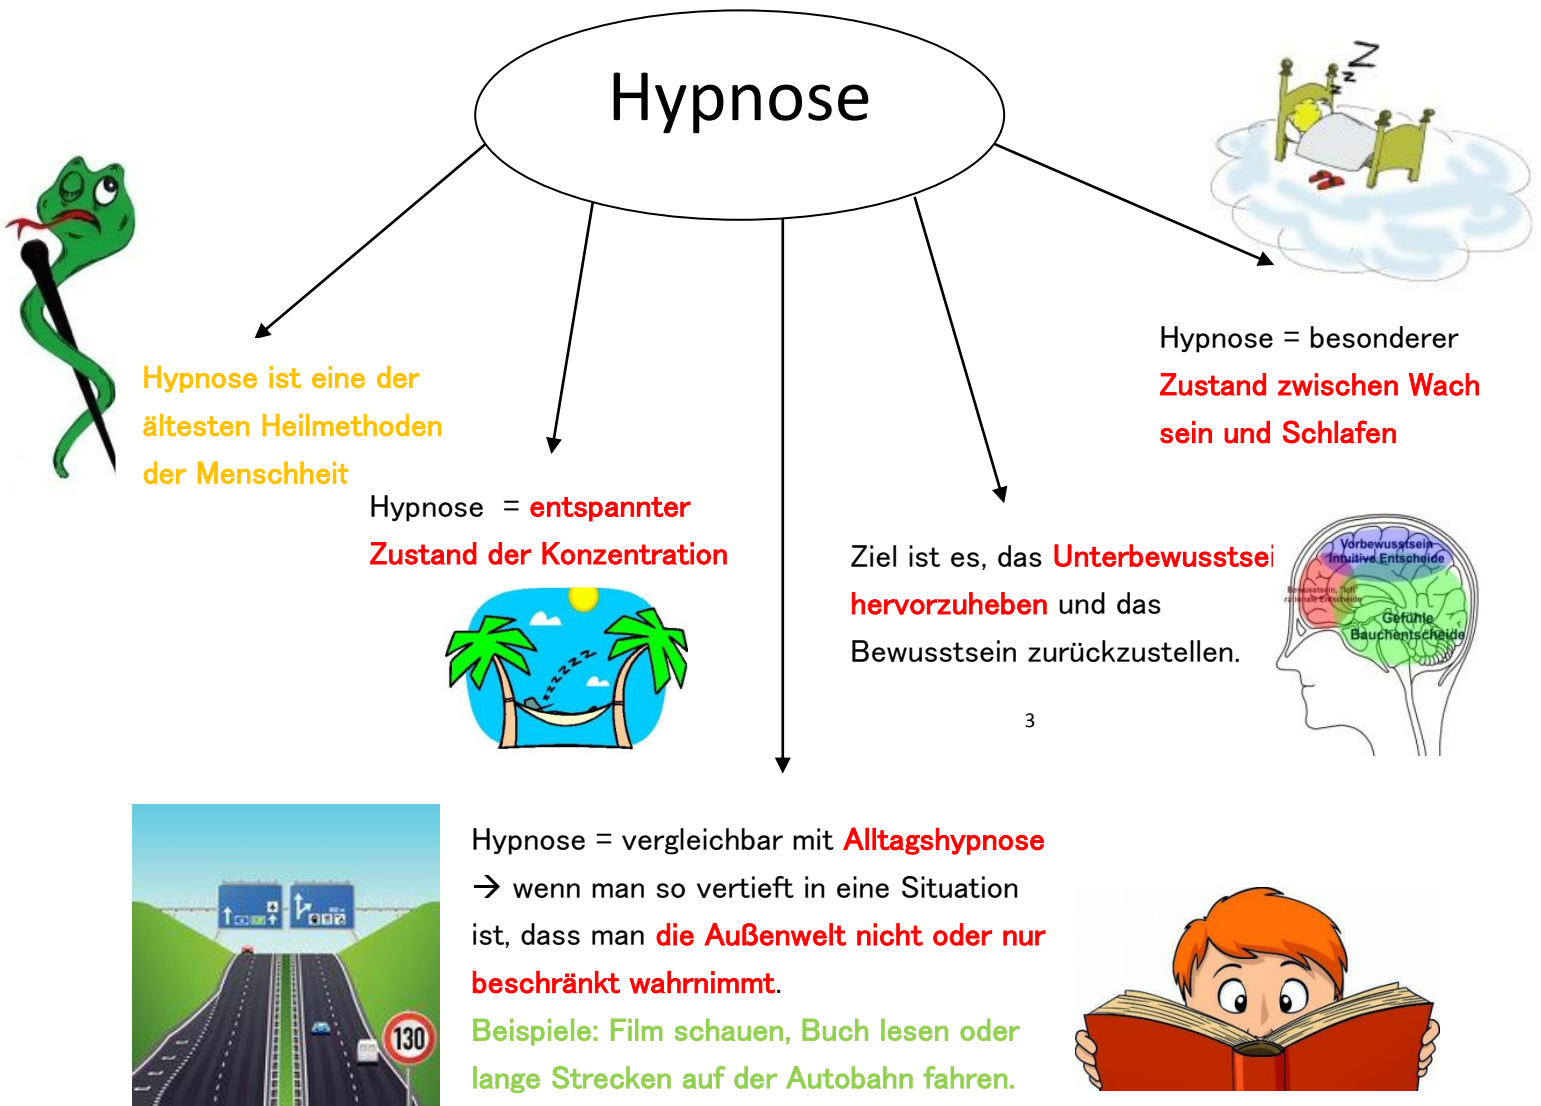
Hypnose

Hypnose ist eine der ältesten Heilmethoden der Menschheit

Hypnose = entspannter Zustand der Konzentration

Hypnose = besonderer Zustand zwischen Wach sein und Schlafen

Ziel ist es, das Unterbewusstsei hervorzuheben und das Bewusstsein zurückzustellen.

Vorbewusstsein Intuitive Entscheide

Bewusstsein, tiefl rationale Entscheide

Gefühle Bauchentscheide

3

130

Hypnose = vergleichbar mit Alltagshypnose → wenn man so vertieft in eine Situation ist, dass man die Außenwelt nicht oder nur beschränkt wahrnimmt.

Beispiele: Film schauen, Buch lesen oder lange Strecken auf der Autobahn fahren.